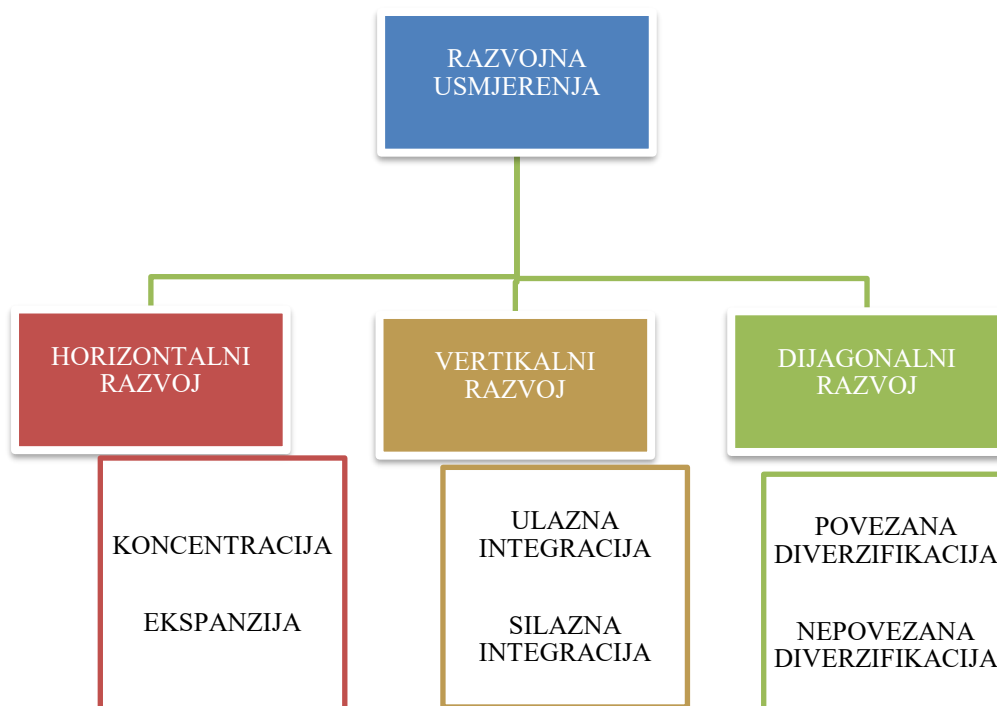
RAZVOJNA USMJERENJA

HORIZONTALNI RAZVOJ

KONCENTRACIJA

EKSPANZIJA

VERTIKALNI RAZVOJ

ULAZNA INTEGRACIJA

SILAZNA INTEGRACIJA

DIJAGONALNI RAZVOJ

POVEZANA DIVERZIFIKACIJA

NEPOVEZANA DIVERZIFIKACIJA